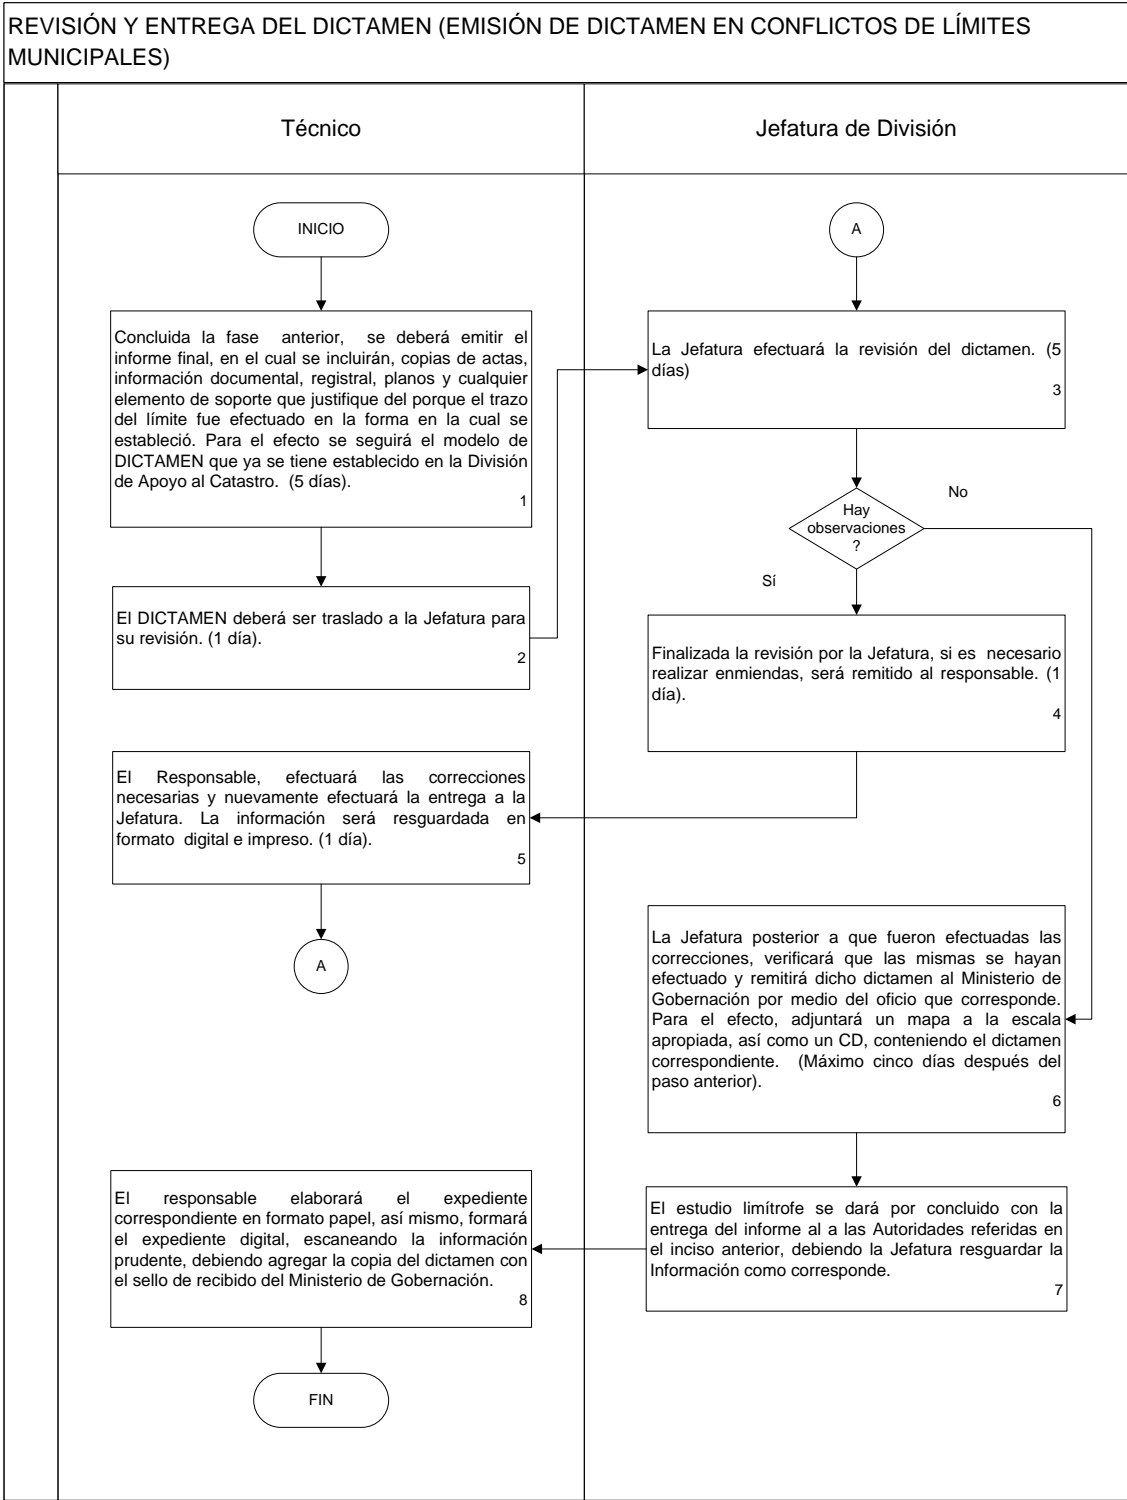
REVISIÓN Y ENTREGA DEL DICTAMEN (EMISIÓN DE DICTAMEN EN CONFLICTOS DE LÍMITES MUNICIPALES)

Técnico

INICIO

Concluida la fase anterior, se deberá emitir el informe final, en el cual se incluirán, copias de actas, información documental, registral, planos y cualquier elemento de soporte que justifique del porque el trazo del límite fue efectuado en la forma en la cual se estableció. Para el efecto se seguirá el modelo de DICTAMEN que ya se tiene establecido en la División de Apoyo al Catastro. (5 días).
1

El DICTAMEN deberá ser traslado a la Jefatura para su revisión. (1 día).
2

El Responsable, efectuará las correcciones necesarias y nuevamente efectuará la entrega a la Jefatura. La información será resguardada en formato digital e impreso. (1 día).
5

A

El responsable elaborará el expediente correspondiente en formato papel, así mismo, formará el expediente digital, escaneando la información prudente, debiendo agregar la copia del dictamen con el sello de recibido del Ministerio de Gobernación.
8

FIN

Jefatura de División

A

La Jefatura efectuará la revisión del dictamen. (5 días)
3

Hay observaciones ?

No

Sí

Finalizada la revisión por la Jefatura, si es necesario realizar enmiendas, será remitido al responsable. (1 día).
4

La Jefatura posterior a que fueron efectuadas las correcciones, verificará que las mismas se hayan efectuado y remitirá dicho dictamen al Ministerio de Gobernación por medio del oficio que corresponde. Para el efecto, adjuntará un mapa a la escala apropiada, así como un CD, conteniendo el dictamen correspondiente. (Máximo cinco días después del paso anterior).
6

El estudio limítrofe se dará por concluido con la entrega del informe al a las Autoridades referidas en el inciso anterior, debiendo la Jefatura resguardar la Información como corresponde.
7